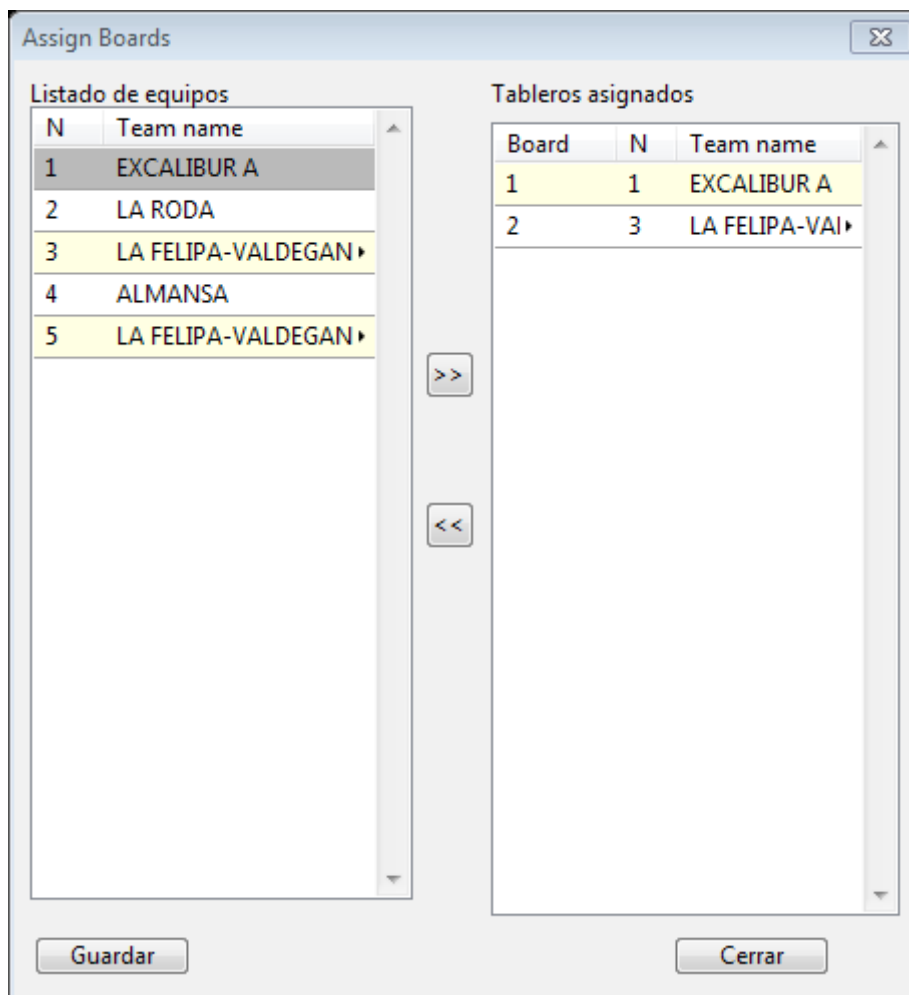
Assign Boards

Listado de equipos

| N | Team name |
|---|---|
| 1 | EXCALIBUR A |
| 2 | LA RODA |
| 3 | LA FELIPA-VALDEGAN▸ |
| 4 | ALMANSA |
| 5 | LA FELIPA-VALDEGAN▸ |

>>

<<

Tableros asignados

| Board | N | Team name |
|---|---|---|
| 1 | 1 | EXCALIBUR A |
| 2 | 3 | LA FELIPA-VAI▸ |

Guardar

Cerrar